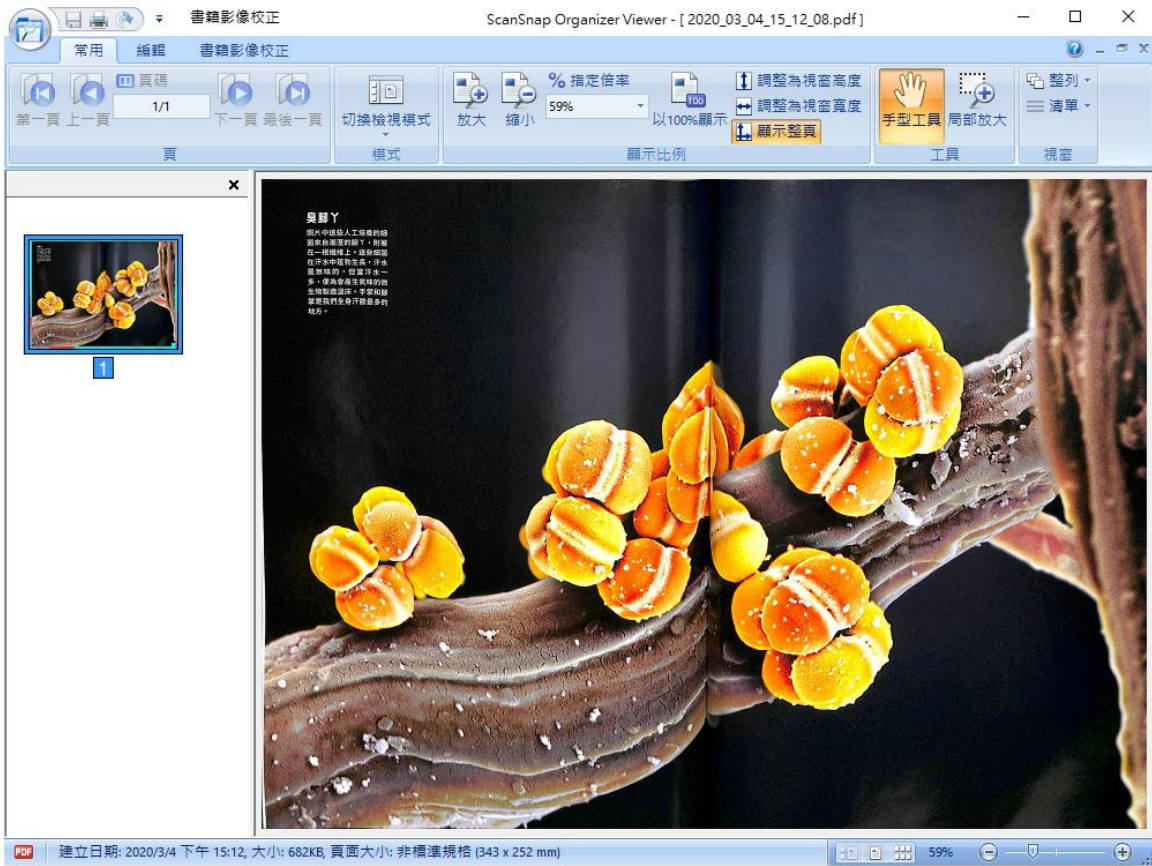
書籍影像校正

ScanSnap Organizer Viewer - [ 2020_03_04_15_12_08.pdf ]

常用 編輯 書籍影像校正

頁碼
1/1
第一頁 上一頁 下一頁 最後一頁
頁

切換檢視模式
模式

放大 縮小
% 指定倍率
59%
以100%顯示
調整為視窗高度
調整為視窗寬度
顯示整頁
顯示比例

手型工具 局部放大
工具

整列
清單
視窗

×

1

臭腳丫

照片中這些人工培養的細菌來自潮溼的腳丫，附著在一根纖維上。這些細菌在汗水中蓬勃生長，汗水是無味的，但當汗水一多，便為會產生臭味的微生物製造溫床。手掌和腳掌更是我們全身汗腺最多的地方。

PDF 建立日期: 2020/3/4 下午 15:12, 大小: 682KB, 頁面大小: 非標準規格 (343 x 252 mm)

59%